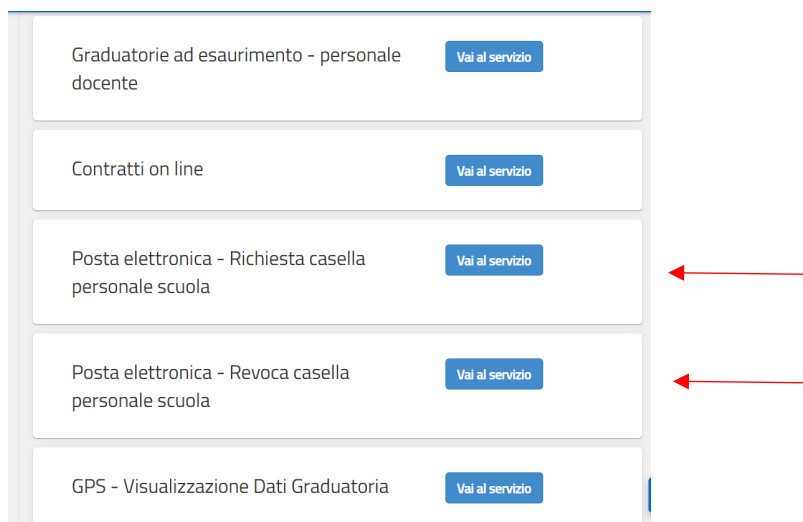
Graduatorie ad esaurimento - personale docente

Vai al servizio

Contratti on line

Vai al servizio

Posta elettronica - Richiesta casella personale scuola

Vai al servizio

Posta elettronica - Revoca casella personale scuola

Vai al servizio

GPS - Visualizzazione Dati Graduatoria

Vai al servizio